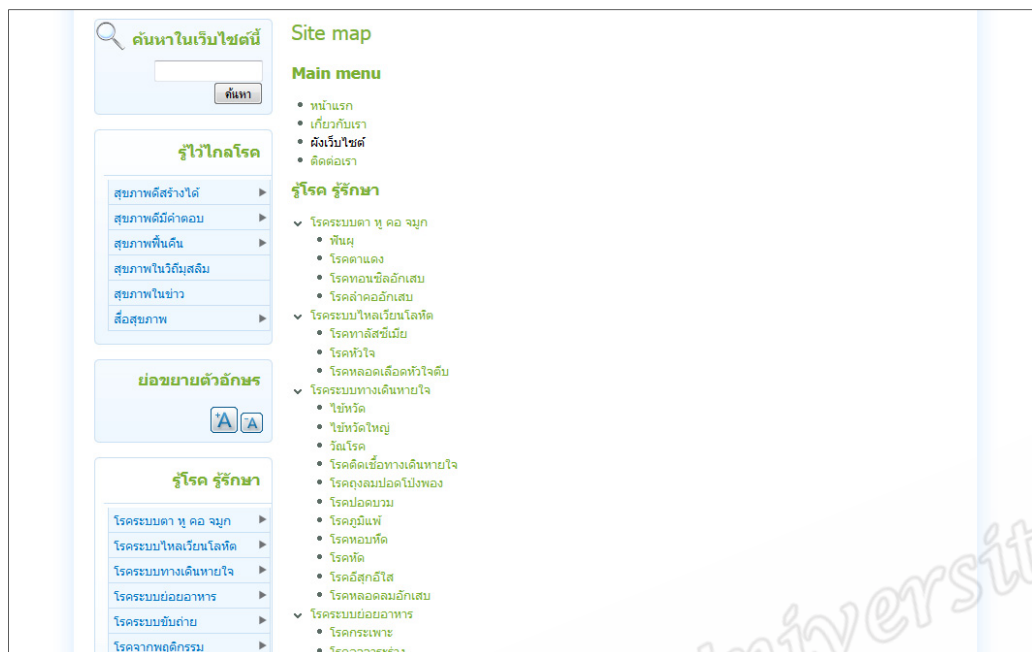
ค้นหาในเว็บไซต์นี้

ค้นหา

รู้ไว้ไกลโรค

สุขภาพดีสร้างได้
สุขภาพดีมีคำตอบ
สุขภาพฟื้นคืน
สุขภาพในวิถีมุสลิม
สุขภาพในข่าว
สื่อสุขภาพ

ย่อขยายตัวอักษร

A A

รู้โรค รู้รักษา

โรคระบบตา หู คอ จมูก
โรคระบบไหลเวียนโลหิต
โรคระบบทางเดินหายใจ
โรคระบบย่อยอาหาร
โรคระบบขับถ่าย
โรคจากพฤติกรรม

Site map

Main menu

• หน้าแรก
• เกี่ยวกับเรา
• ผังเว็บไซต์
• ติดต่อเรา

รู้โรค รู้รักษา

โรคระบบตา หู คอ จมูก
• พันผุ
• โรคตาแดง
• โรคทอนซิลอักเสบ
• โรคลำคออักเสบ
โรคระบบไหลเวียนโลหิต
• โรคทาลัสซีเมีย
• โรคหัวใจ
• โรคหลอดเลือดหัวใจตีบ
โรคระบบทางเดินหายใจ
• ไข้หวัด
• ไข้หวัดใหญ่
• วัณโรค
• โรคติดเชื้อทางเดินหายใจ
• โรคถุงลมปอดโป่งพอง
• โรคปอดบวม
• โรคภูมิแพ้
• โรคหอบหืด
• โรคหัด
• โรคอีสุกอีใส
• โรคหลอดลมอักเสบ
โรคระบบย่อยอาหาร
• โรคกระเพาะ
• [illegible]

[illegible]niversit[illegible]